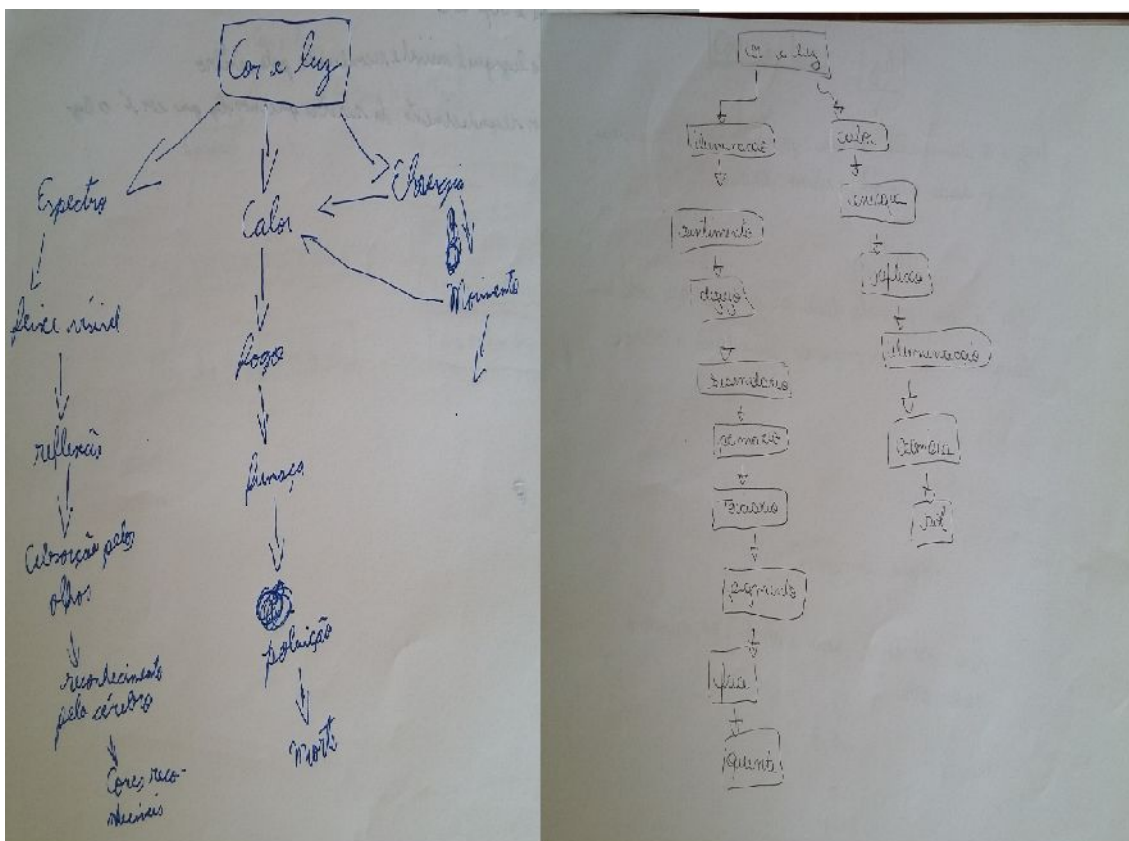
Cor e luz

Espectro

faixa visível

reflexão

absorção pelos olhos

reconhecimento pelo cérebro

Cores reconhecíveis

Calor

fogo

fumaça

poluição

morte

Energia

Movimento

Cor e luz

iluminação

sentimento

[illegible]

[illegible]

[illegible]

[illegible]

pigmento

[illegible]

quente

cor

energia

reflexão

iluminação

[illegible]

sol